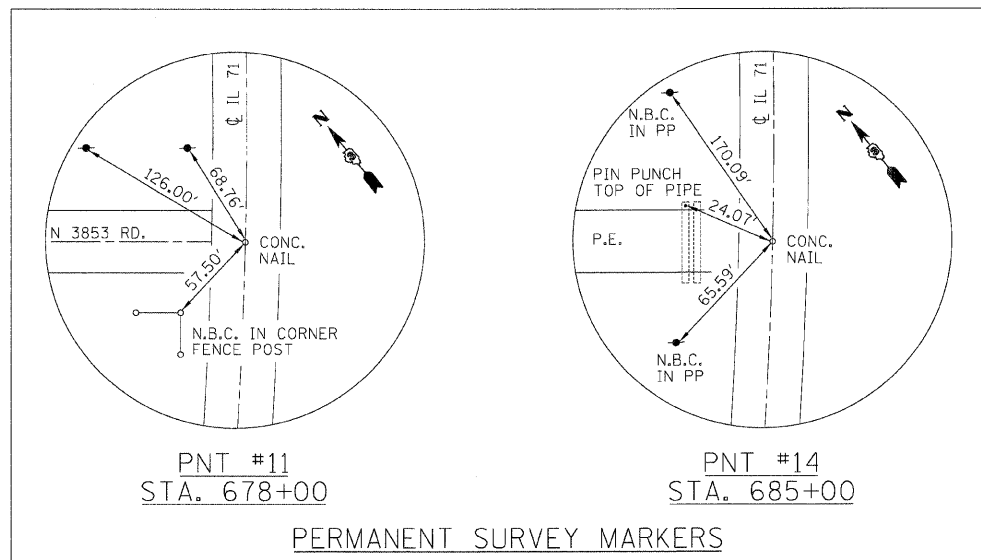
℄ IL 71

N

126.00'

68.76'

N 3853 RD.

CONC. NAIL

57.50'

N.B.C. IN CORNER FENCE POST

PNT #11
STA. 678+00

N.B.C. IN PP

℄ IL 71

N

170.09'

PIN PUNCH TOP OF PIPE

24.07'

P.E.

CONC. NAIL

65.59'

N.B.C. IN PP

PNT #14
STA. 685+00

PERMANENT SURVEY MARKERS